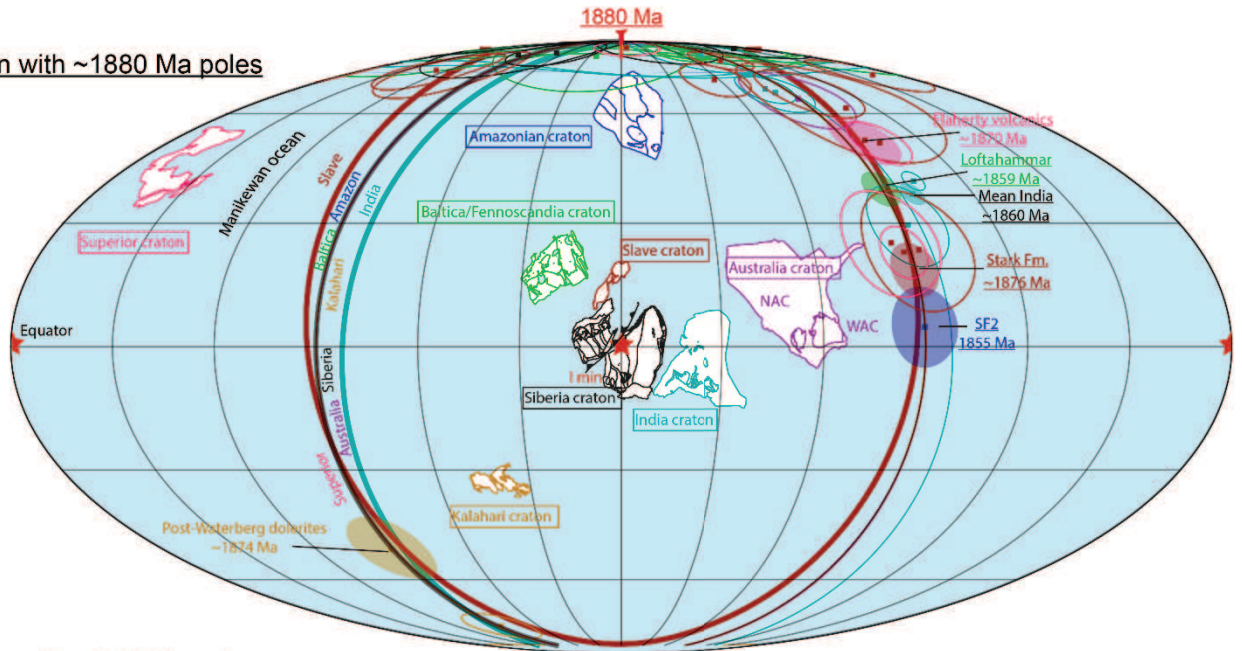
n with ~1880 Ma poles

1880 Ma

Amazonian craton

Manikewan ocean

Slave

Baltica

Amazon

India

Kalahari

Siberia

Australia

Superior

Superior craton

Baltica/Fennoscandia craton

Slave craton

Australia craton

NAC

WAC

Equator

I min

Siberia craton

India craton

Kalahari craton

Post-Waterberg dolerites ~1874 Ma

Flaherty volcanics ~1870 Ma

Loftahammar ~1859 Ma

Mean India ~1860 Ma

Stark Fm. ~1876 Ma

SF2 1855 Ma